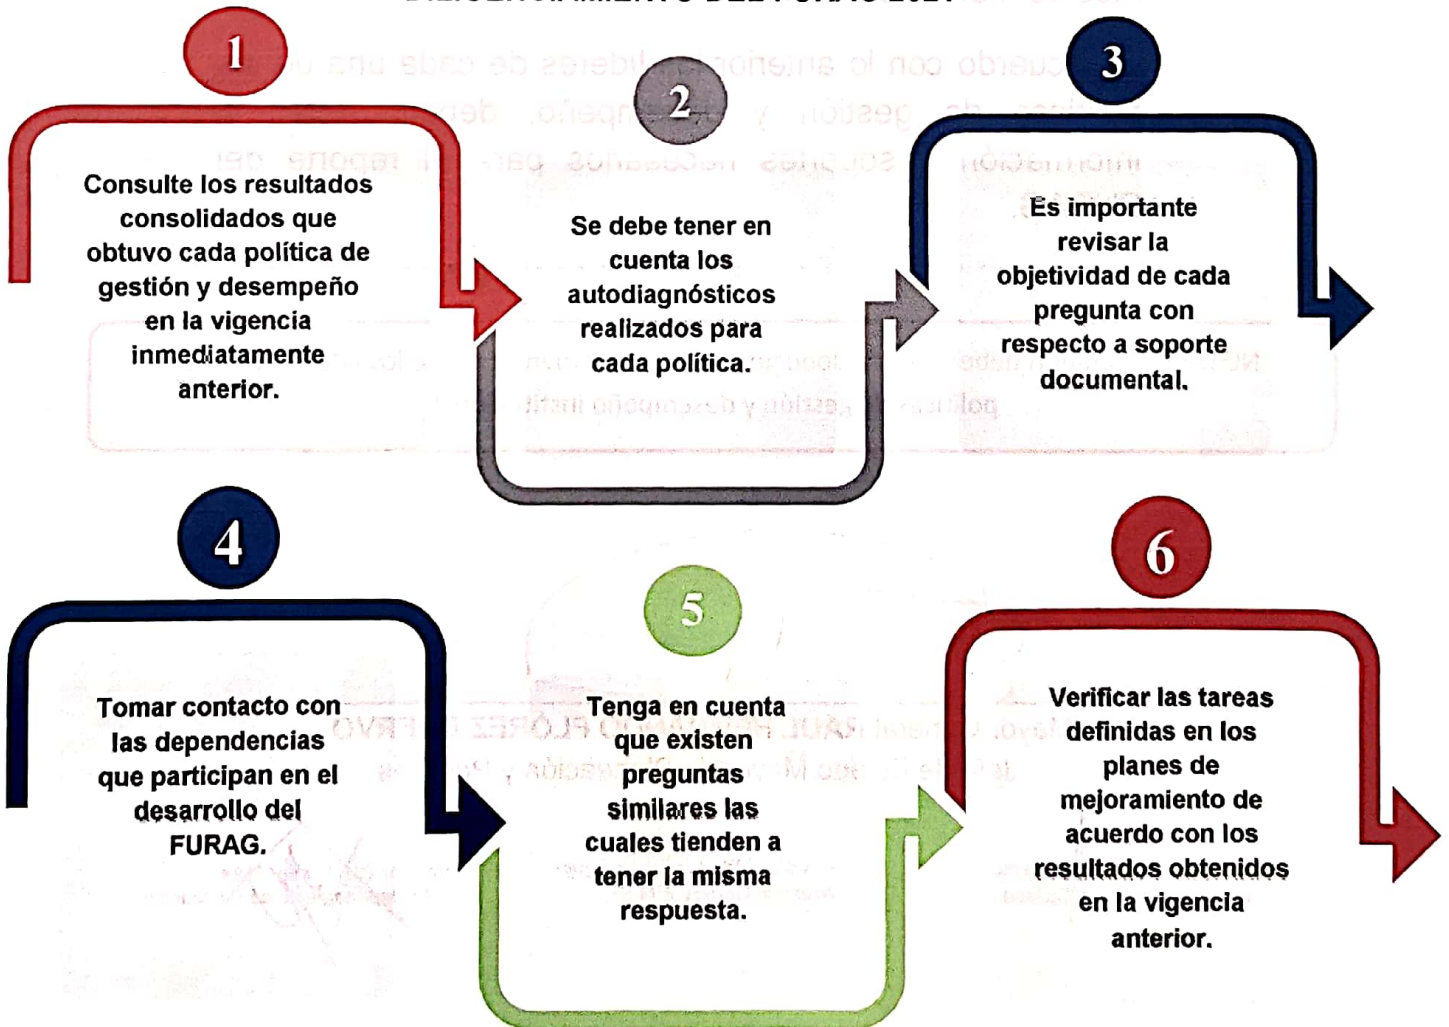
1

Consulte los resultados consolidados que obtuvo cada política de gestión y desempeño en la vigencia inmediatamente anterior.

2

Se debe tener en cuenta los autodiagnósticos realizados para cada política.

3

Es importante revisar la objetividad de cada pregunta con respecto a soporte documental.

4

Tomar contacto con las dependencias que participan en el desarrollo del FURAG.

5

Tenga en cuenta que existen preguntas similares las cuales tienden a tener la misma respuesta.

6

Verificar las tareas definidas en los planes de mejoramiento de acuerdo con los resultados obtenidos en la vigencia anterior.